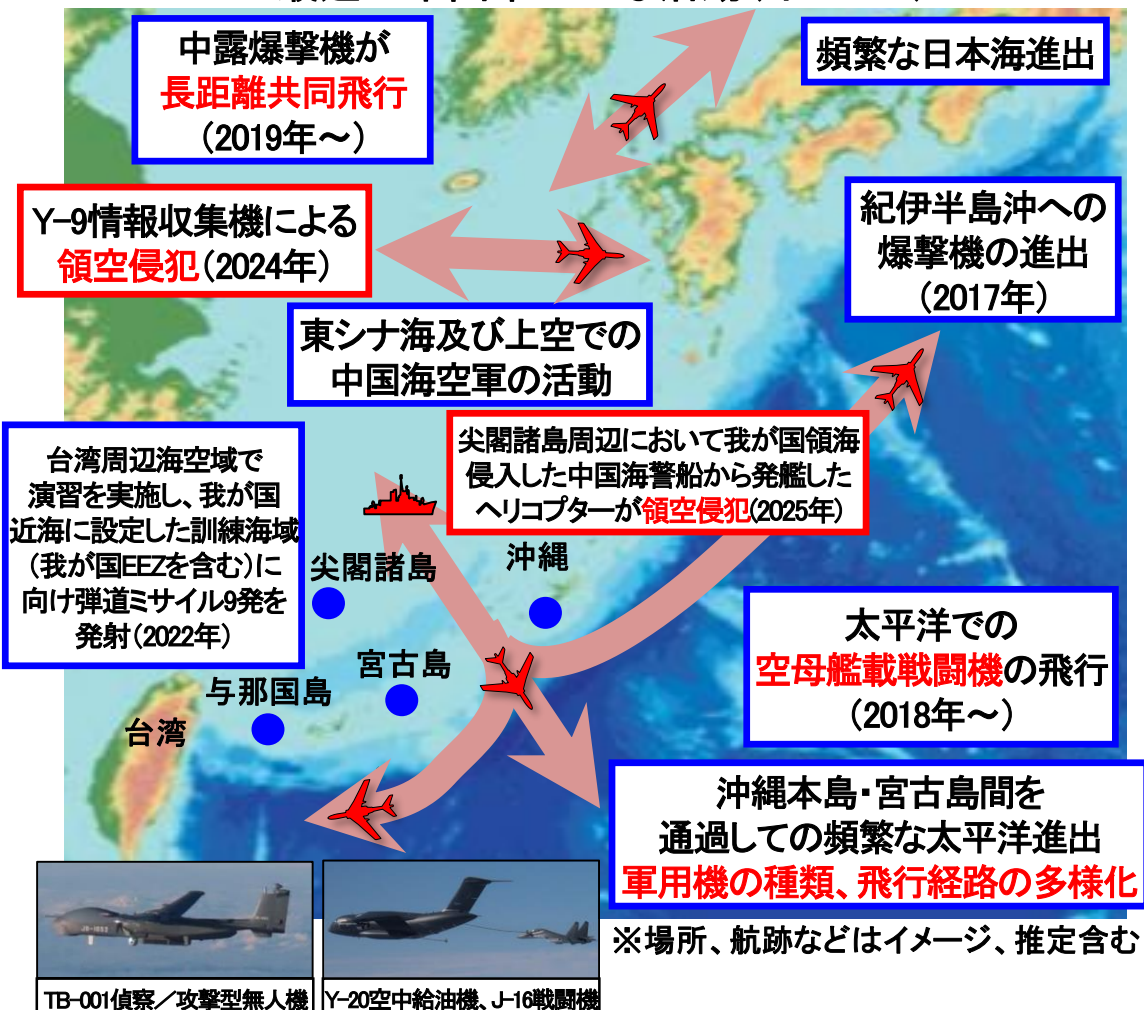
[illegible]

中露爆撃機が
長距離共同飛行
（2019年～）

頻繁な日本海進出

Y-9情報収集機による
領空侵犯（2024年）

紀伊半島沖への
爆撃機の進出
（2017年）

東シナ海及び上空での
中国海空軍の活動

台湾周辺海空域で演習を実施し、我が国近海に設定した訓練海域（我が国EEZを含む）に向け弾道ミサイル9発を発射（2022年）

尖閣諸島周辺において我が国領海侵入した中国海警船から発艦したヘリコプターが領空侵犯(2025年)

尖閣諸島

沖縄

宮古島

与那国島

台湾

太平洋での
空母艦載戦闘機の飛行
（2018年～）

沖縄本島・宮古島間を
通過しての頻繁な太平洋進出
軍用機の種類、飛行経路の多様化

※場所、航跡などはイメージ、推定含む

TB-001偵察／攻撃型無人機

Y-20空中給油機、J-16戦闘機